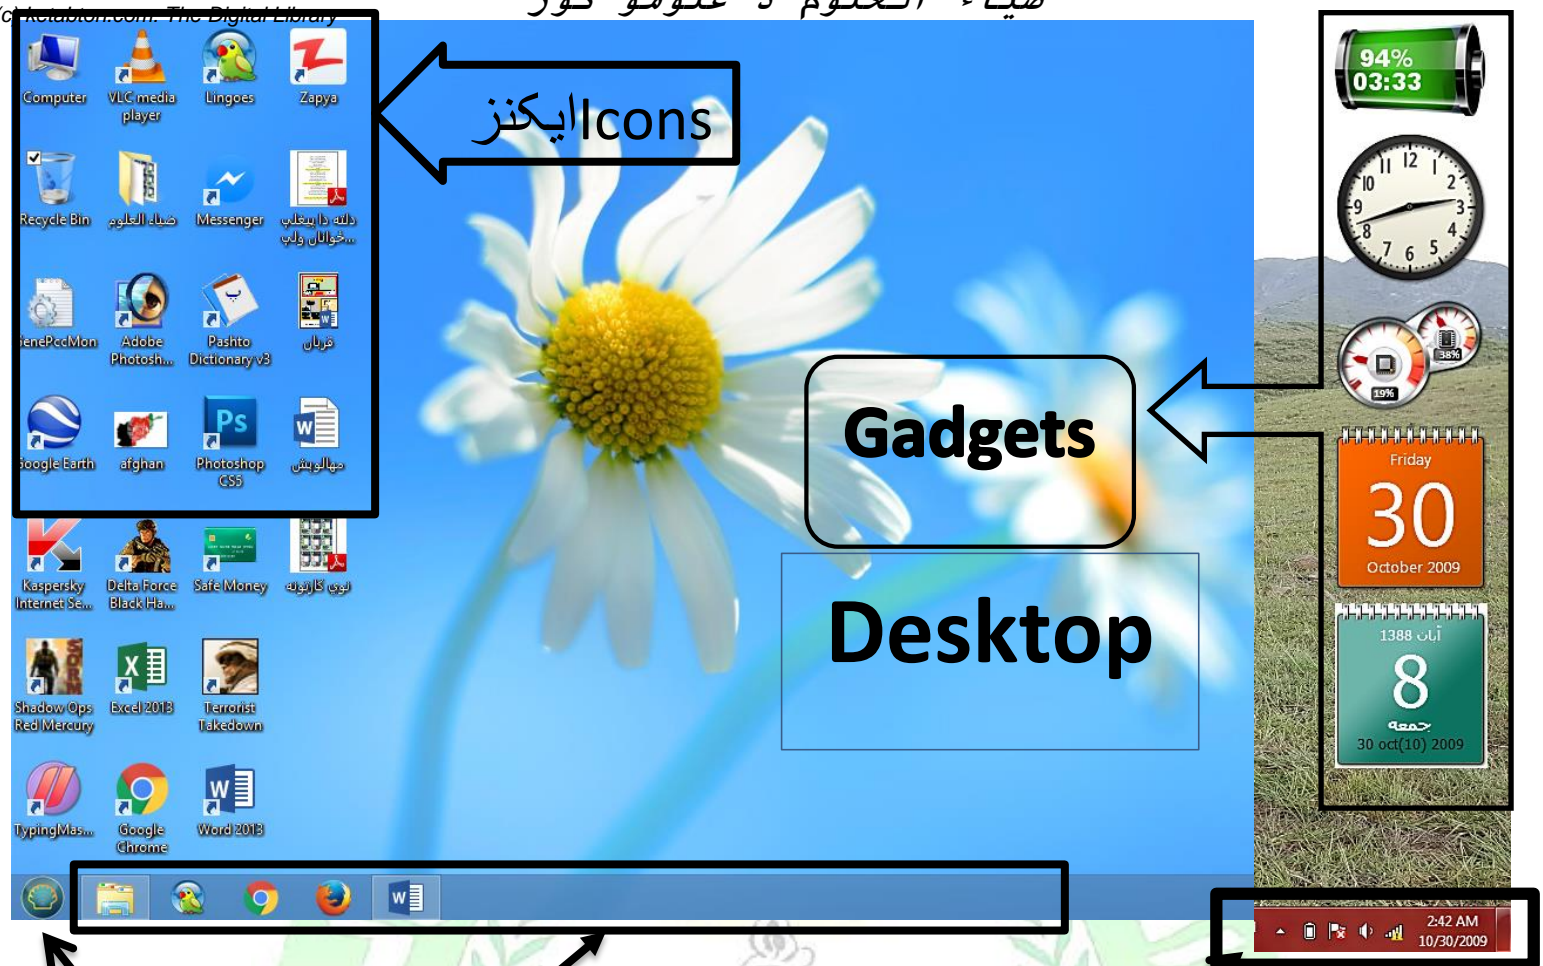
(c) ketabton.com: The Digital Library

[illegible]

Computer
VLC media player
Lingoes
Zapya
Recycle Bin
ضیاء العلوم
Messenger
دلته دا پیغلې خوانان ولې...
GenePccMon
Adobe Photosh...
Pashto Dictionary v3
قرآن
Google Earth
afghan
Photoshop CS5
مهالویش
Kaspersky Internet Se...
Delta Force Black Ha...
Safe Money
نوی کارتونه
Shadow Ops Red Mercury
Excel 2013
Terrorist Takedown
TypingMas...
Google Chrome
Word 2013

ایکنزIcons

Gadgets

Desktop

94%
03:33

12
1
2
3
4
5
6
7
8
9
10
11

19%
38%

Friday
30
October 2009

1388 ثلا
8
جمعه
30 oct(10) 2009

2:42 AM
10/30/2009